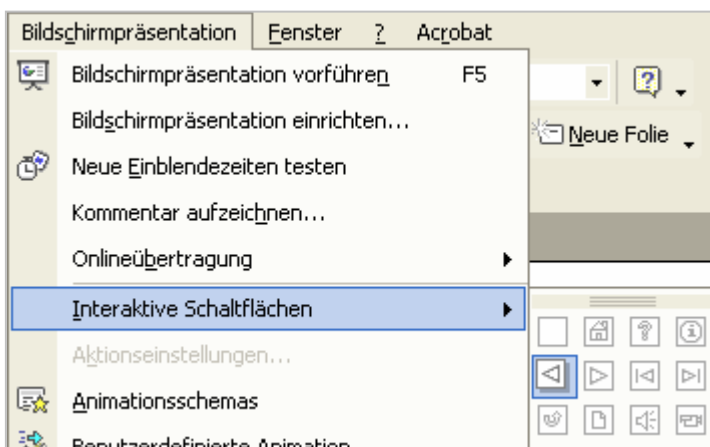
Bildschirmpräsentation Fenster ? Acrobat

Bildschirmpräsentation vorführen F5
Bildschirmpräsentation einrichten...
Neue Einblendezeiten testen
Kommentar aufzeichnen...
Onlineübertragung
Interaktive Schaltflächen
Aktionseinstellungen...
Animationsschemas
Benutzerdefinierte Animation

Neue Folie